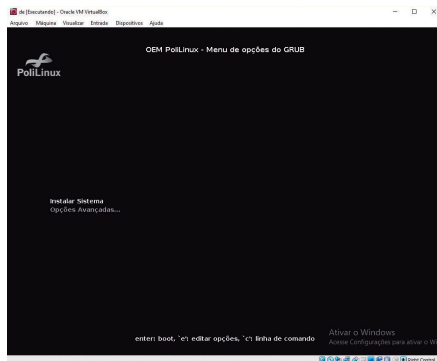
de [Executando] - Oracle VM VirtualBox

Arquivo Máquina Visualizar Entrada Dispositivos Ajuda

PoliLinux

OEM PoliLinux - Menu de opções do GRUB

Instalar Sistema
Opções Avançadas...

enter: boot, `e': editar opções, `c': linha de comando

Ativar o Windows
Acesse Configurações para ativar o W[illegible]

Right Control